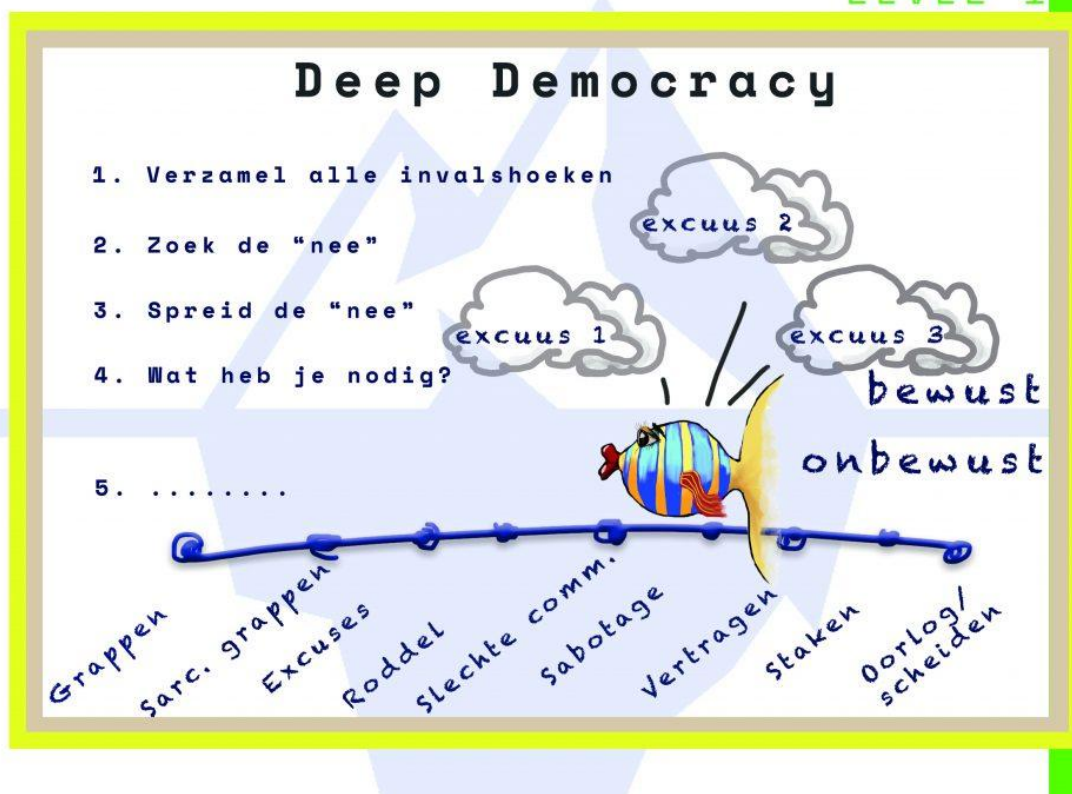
LEVEL 1

Deep Democracy

1. Verzamel alle invalshoeken

2. Zoek de "nee"

3. Spreid de "nee"

4. Wat heb je nodig?

5. ........

excuus 2

excuus 1

excuus 3

bewust

onbewust

Grappen

Sarc. grappen

Excuses

Roddel

Slechte comm.

Sabotage

Vertragen

Staken

Oorlog/ scheiden